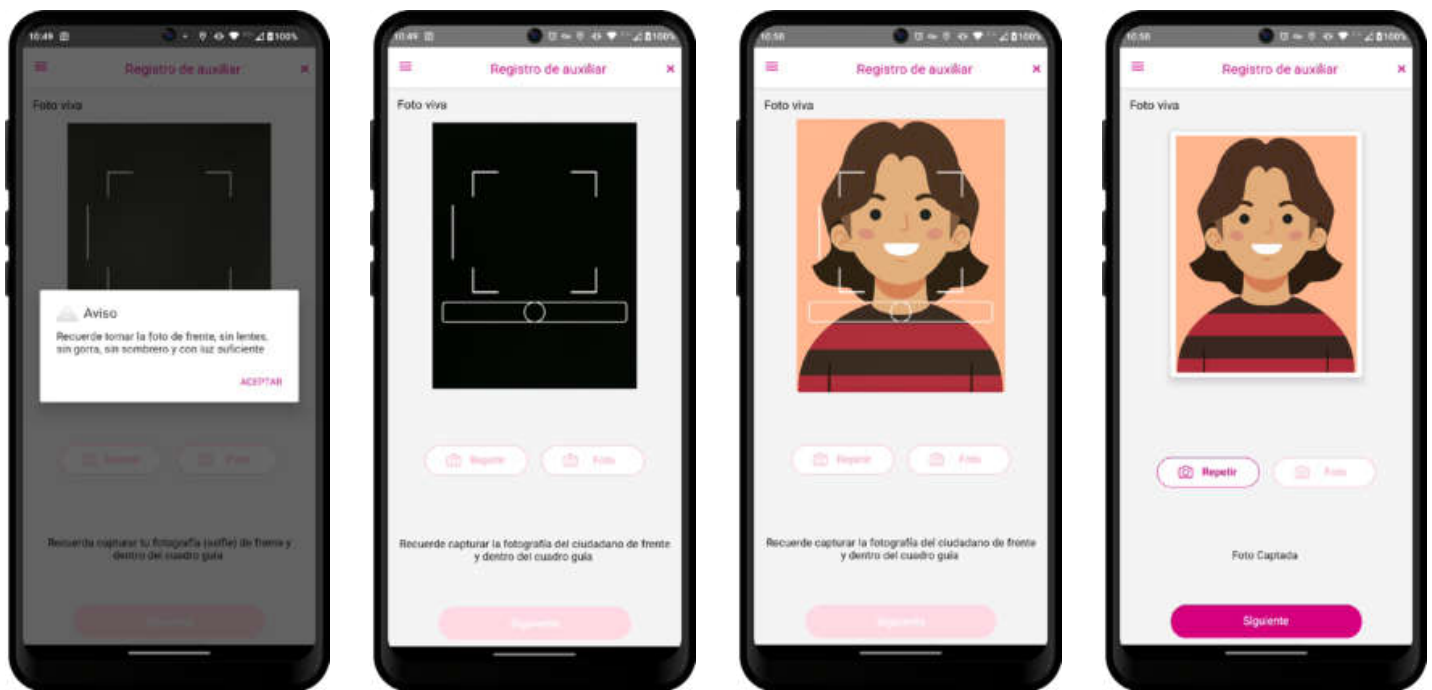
10:49 100%

Registro de auxiliar ×

Foto viva

Aviso

Recuerde tomar la foto de frente, sin lentes, sin gorra, sin sombrero y con luz suficiente

ACEPTAR

Repetir Foto

Recuerda capturar tu fotografía (selfie) de frente y dentro del cuadro guía

Siguiente

10:49 100%

Registro de auxiliar ×

Foto viva

Repetir Foto

Recuerde capturar la fotografía del ciudadano de frente y dentro del cuadro guía

Siguiente

10:56 100%

Registro de auxiliar ×

Foto viva

Repetir Foto

Recuerde capturar la fotografía del ciudadano de frente y dentro del cuadro guía

Siguiente

10:56 100%

Registro de auxiliar ×

Foto viva

Repetir Foto

Foto Captada

Siguiente